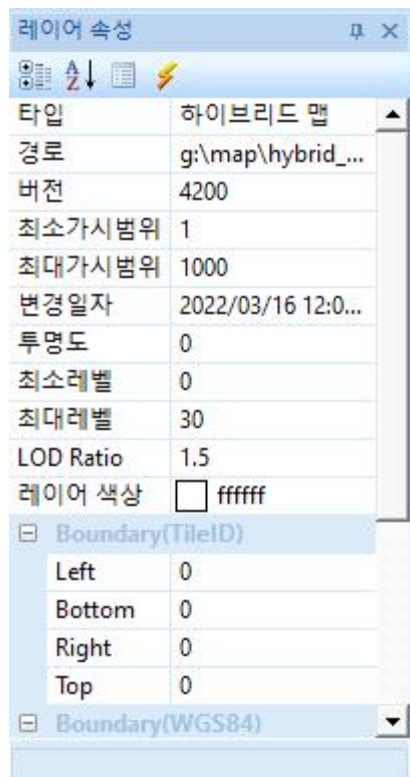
레이어 속성

| | |
|---|---|
| 타입 | 하이브리드 맵 |
| 경로 | g:\map\hybrid_... |
| 버전 | 4200 |
| 최소가시범위 | 1 |
| 최대가시범위 | 1000 |
| 변경일자 | 2022/03/16 12:0... |
| 투명도 | 0 |
| 최소레벨 | 0 |
| 최대레벨 | 30 |
| LOD Ratio | 1.5 |
| 레이어 색상 | ffffff |

⊟ Boundary(TileID)

| | |
|---|---|
| Left | 0 |
| Bottom | 0 |
| Right | 0 |
| Top | 0 |

⊟ Boundary(WGS84)